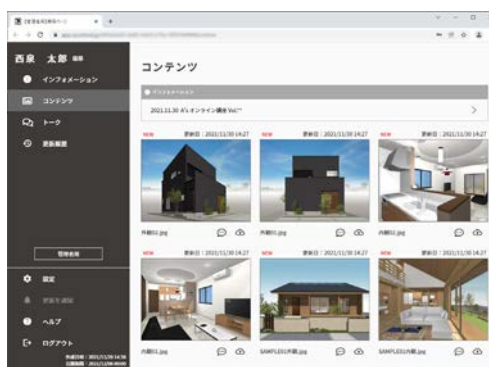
西泉 太郎 様

インフォメーション

コンテンツ

トーク

更新履歴

管理者用

設定

ヘルプ

ログアウト

コンテンツ

2021.11.30 A's オンライン構造Vol.**

NEW 更新日：2021/11/30 14:27

外観01.jpg

NEW 更新日：2021/11/30 14:27

外観02.jpg

NEW 更新日：2021/11/30 14:27

内観01.jpg

NEW 更新日：2021/11/30 14:27

内観02.jpg

NEW 更新日：2021/11/30 14:27

SAMPLE01外観.jpg

NEW 更新日：2021/11/30 14:27

SAMPLE01内観.jpg